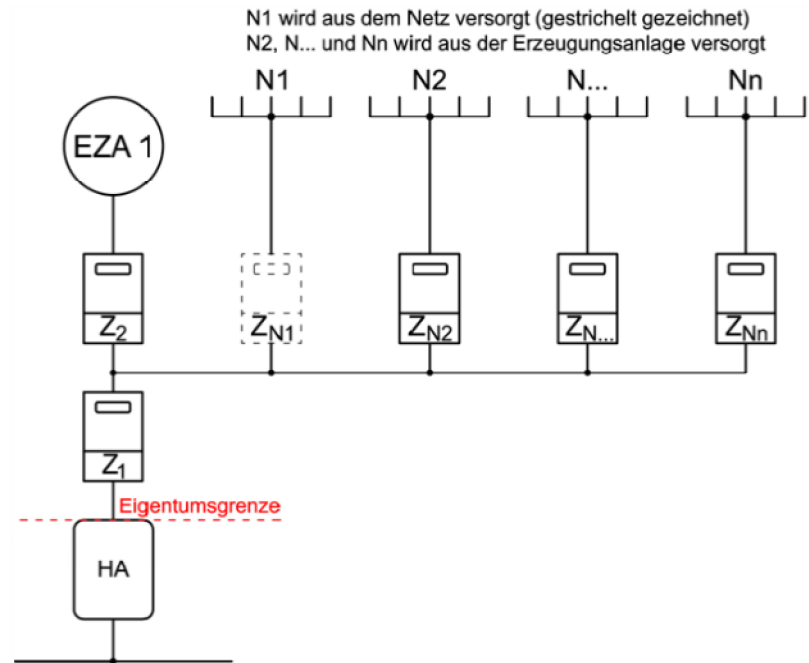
N1 wird aus dem Netz versorgt (gestrichelt gezeichnet)
N2, N... und Nn wird aus der Erzeugungsanlage versorgt

N1

N2

N...

Nn

EZA 1

$Z_2$

$Z_{N1}$

$Z_{N2}$

$Z_{N...}$

$Z_{Nn}$

$Z_1$

Eigentumsgrenze

HA